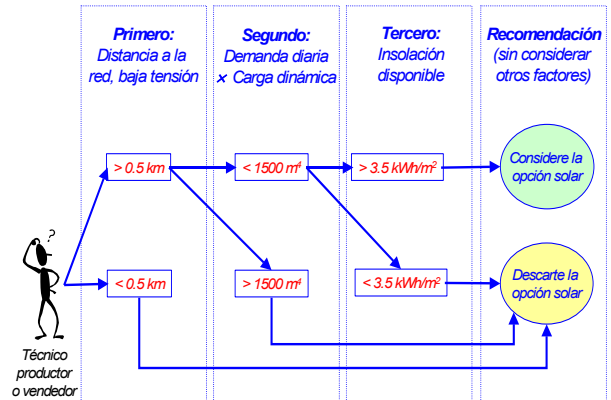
Primero:
Distancia a la red, baja tensión

Segundo:
Demanda diaria × Carga dinámica

Tercero:
Insolación disponible

Recomendación
(sin considerar otros factores)

?

> 0.5 km

< 1500 $m^4$

> 3.5 $kWh/m^2$

Considere la opción solar

< 0.5 km

> 1500 $m^4$

< 3.5 $kWh/m^2$

Descarte la opción solar

Técnico productor o vendedor